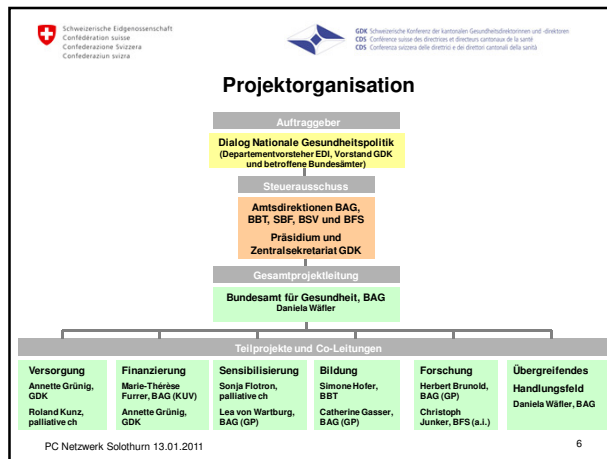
Schweizerische Eidgenossenschaft
Confédération suisse
Confederazione Svizzera
Confederaziun svizra

GDK Schweizerische Konferenz der kantonalen Gesundheitsdirektorinnen und -direktoren
CDS Conférence suisse des directrices et directeurs cantonaux de la santé
CDS Conferenza svizzera delle direttrici e dei direttori cantonali della sanità

Projektorganisation

Auftraggeber

Dialog Nationale Gesundheitspolitik
(Departementvorsteher EDI, Vorstand GDK und betroffene Bundesämter)

Steuerausschuss

Amtsdirektionen BAG, BBT, SBF, BSV und BFS
Präsidium und Zentralsekretariat GDK

Gesamtprojektleitung

Bundesamt für Gesundheit, BAG
Daniela Wäfler

Teilprojekte und Co-Leitungen

Versorgung
Annette Grünig, GDK
Roland Kunz, palliative ch

Finanzierung
Marie-Thérèse Furrer, BAG (KUV)
Annette Grünig, GDK

Sensibilisierung
Sonja Flotron, palliative ch
Lea von Wartburg, BAG (GP)

Bildung
Simone Hofer, BBT
Catherine Gasser, BAG (GP)

Forschung
Herbert Brunold, BAG (GP)
Christoph Junker, BFS (a.i.)

Übergreifendes Handlungsfeld
Daniela Wäfler, BAG

PC Netzwerk Solothurn 13.01.2011

6